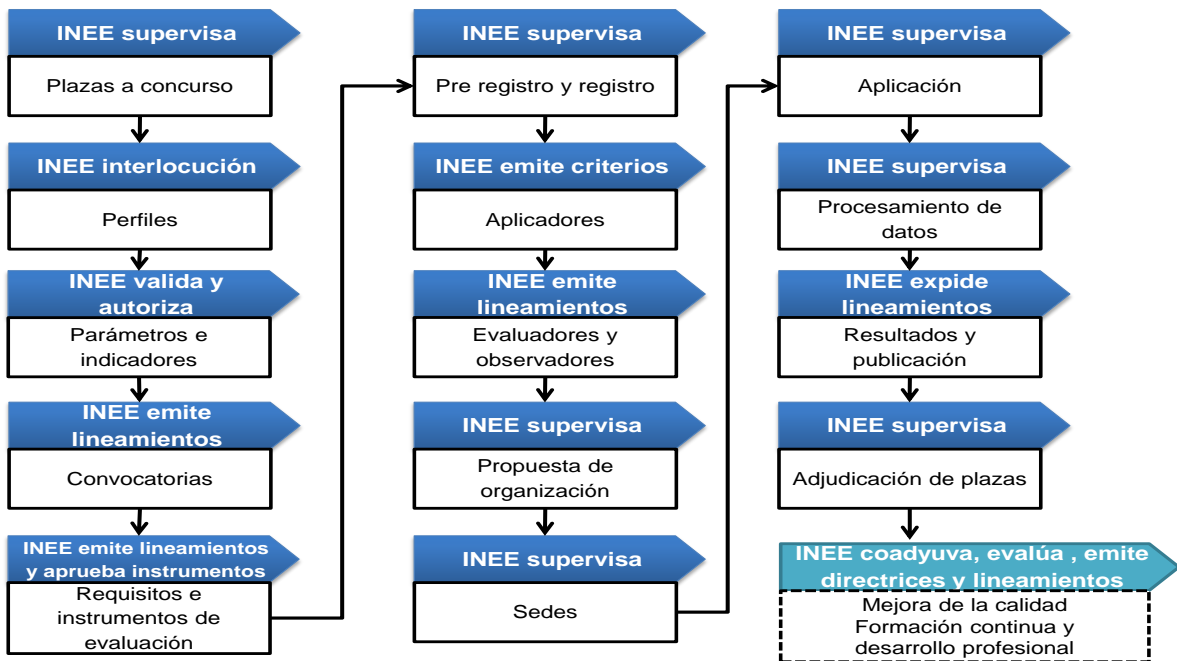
INEE supervisa

Plazas a concurso

INEE interlocución

Perfiles

INEE valida y autoriza

Parámetros e indicadores

INEE emite lineamientos

Convocatorias

INEE emite lineamientos y aprueba instrumentos

Requisitos e instrumentos de evaluación

INEE supervisa

Pre registro y registro

INEE emite criterios

Aplicadores

INEE emite lineamientos

Evaluadores y observadores

INEE supervisa

Propuesta de organización

INEE supervisa

Sedes

INEE supervisa

Aplicación

INEE supervisa

Procesamiento de datos

INEE expide lineamientos

Resultados y publicación

INEE supervisa

Adjudicación de plazas

INEE coadyuva, evalúa , emite directrices y lineamientos

Mejora de la calidad
Formación continua y desarrollo profesional